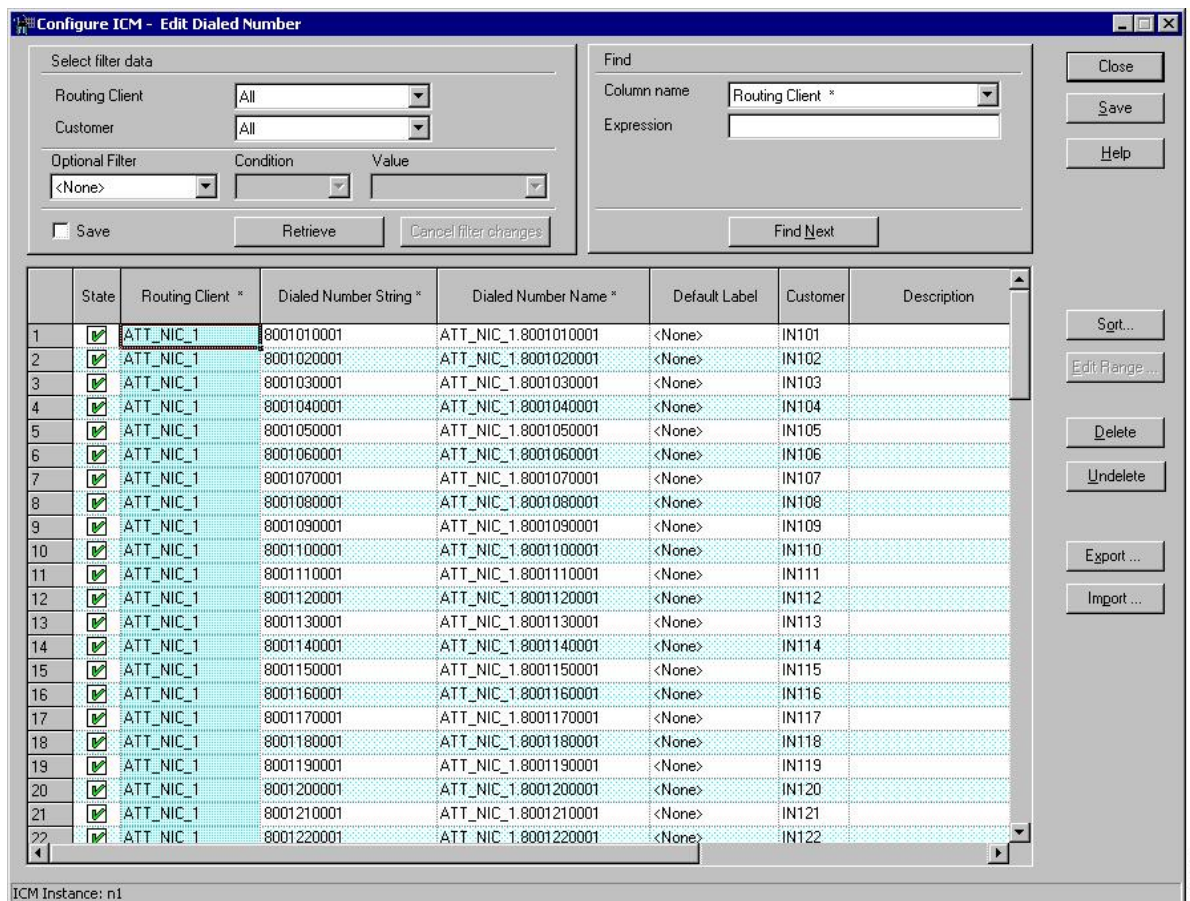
Configure ICM - Edit Dialed Number

Select filter data
Routing Client All
Customer All
Optional Filter Condition Value
<None>
Save Retrieve Cancel filter changes

Find
Column name Routing Client *
Expression
Find Next

Close
Save
Help

| | State | Routing Client * | Dialed Number String * | Dialed Number Name * | Default Label | Customer | Description |
|---|---|---|---|---|---|---|---|
| 1 | | ATT_NIC_1 | 8001010001 | ATT_NIC_1.8001010001 | <None> | IN101 | |
| 2 | | ATT_NIC_1 | 8001020001 | ATT_NIC_1.8001020001 | <None> | IN102 | |
| 3 | | ATT_NIC_1 | 8001030001 | ATT_NIC_1.8001030001 | <None> | IN103 | |
| 4 | | ATT_NIC_1 | 8001040001 | ATT_NIC_1.8001040001 | <None> | IN104 | |
| 5 | | ATT_NIC_1 | 8001050001 | ATT_NIC_1.8001050001 | <None> | IN105 | |
| 6 | | ATT_NIC_1 | 8001060001 | ATT_NIC_1.8001060001 | <None> | IN106 | |
| 7 | | ATT_NIC_1 | 8001070001 | ATT_NIC_1.8001070001 | <None> | IN107 | |
| 8 | | ATT_NIC_1 | 8001080001 | ATT_NIC_1.8001080001 | <None> | IN108 | |
| 9 | | ATT_NIC_1 | 8001090001 | ATT_NIC_1.8001090001 | <None> | IN109 | |
| 10 | | ATT_NIC_1 | 8001100001 | ATT_NIC_1.8001100001 | <None> | IN110 | |
| 11 | | ATT_NIC_1 | 8001110001 | ATT_NIC_1.8001110001 | <None> | IN111 | |
| 12 | | ATT_NIC_1 | 8001120001 | ATT_NIC_1.8001120001 | <None> | IN112 | |
| 13 | | ATT_NIC_1 | 8001130001 | ATT_NIC_1.8001130001 | <None> | IN113 | |
| 14 | | ATT_NIC_1 | 8001140001 | ATT_NIC_1.8001140001 | <None> | IN114 | |
| 15 | | ATT_NIC_1 | 8001150001 | ATT_NIC_1.8001150001 | <None> | IN115 | |
| 16 | | ATT_NIC_1 | 8001160001 | ATT_NIC_1.8001160001 | <None> | IN116 | |
| 17 | | ATT_NIC_1 | 8001170001 | ATT_NIC_1.8001170001 | <None> | IN117 | |
| 18 | | ATT_NIC_1 | 8001180001 | ATT_NIC_1.8001180001 | <None> | IN118 | |
| 19 | | ATT_NIC_1 | 8001190001 | ATT_NIC_1.8001190001 | <None> | IN119 | |
| 20 | | ATT_NIC_1 | 8001200001 | ATT_NIC_1.8001200001 | <None> | IN120 | |
| 21 | | ATT_NIC_1 | 8001210001 | ATT_NIC_1.8001210001 | <None> | IN121 | |
| 22 | | ATT_NIC_1 | 8001220001 | ATT_NIC_1.8001220001 | <None> | IN122 | |

Sort...
Edit Range...
Delete
Undelete
Export ...
Import ...

ICM Instance: n1